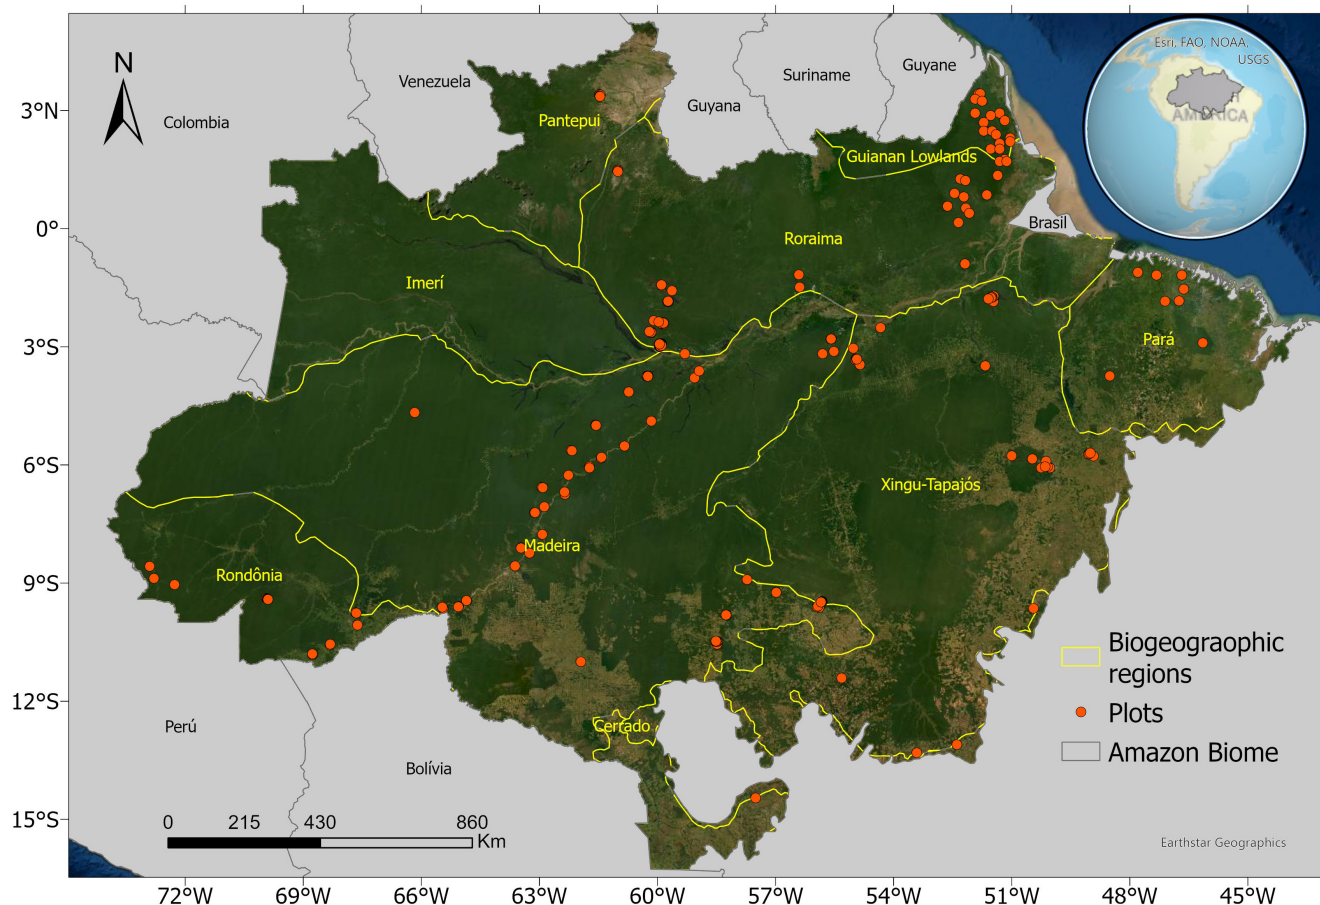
N

3°N
0°
3°S
6°S
9°S
12°S
15°S

Colombia
Venezuela
Suriname
Guyane
Guyana
Pantepui
Guianan Lowlands
Brasil
Roraima
Imerí
Pará
Xingu-Tapajós
Madeira
Rondônia
Perú
Bolívia
Cerrado

Esri, FAO, NOAA, USGS
AMÉRICA

Biogeograophic regions
Plots
Amazon Biome

0 215 430 860 Km

Earthstar Geographics

72°W 69°W 66°W 63°W 60°W 57°W 54°W 51°W 48°W 45°W